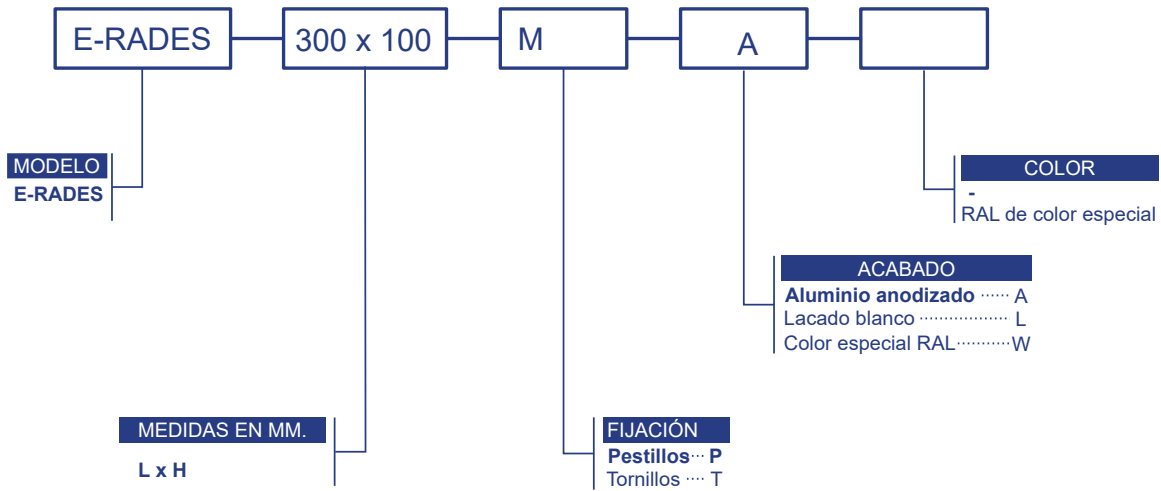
E-RADES
300 x 100
M
A

MODELO
E-RADES

COLOR
-
RAL de color especial

ACABADO
Aluminio anodizado ······ A
Lacado blanco ··················· L
Color especial RAL··········W

MEDIDAS EN MM.
L x H

FIJACIÓN
Pestillos··· P
Tornillos ···· T